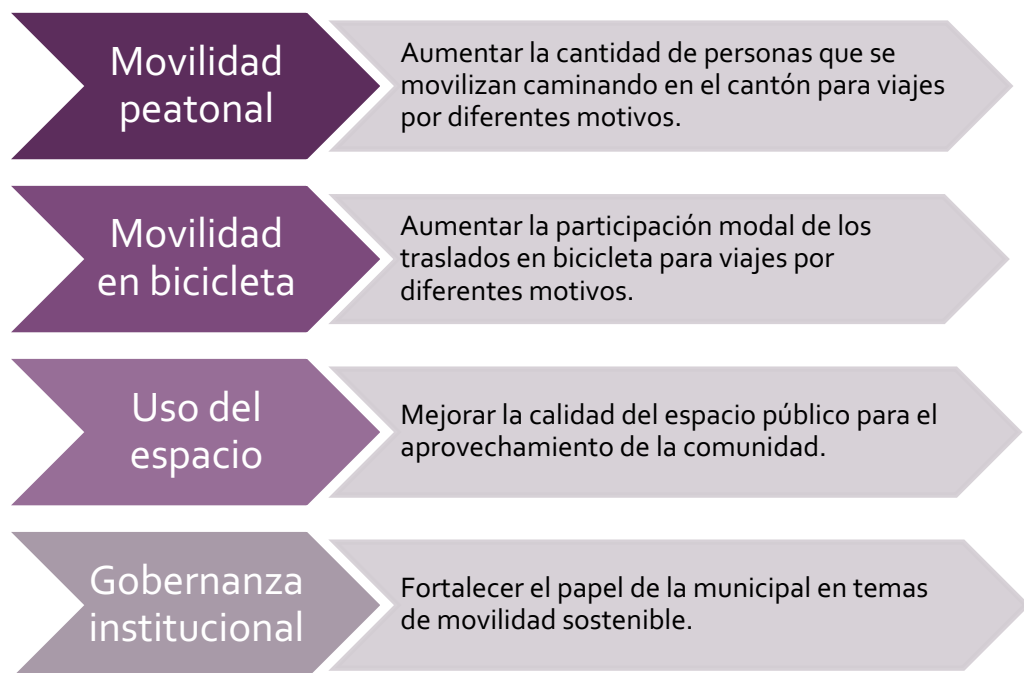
Movilidad peatonal

Aumentar la cantidad de personas que se movilizan caminando en el cantón para viajes por diferentes motivos.

Movilidad en bicicleta

Aumentar la participación modal de los traslados en bicicleta para viajes por diferentes motivos.

Uso del espacio

Mejorar la calidad del espacio público para el aprovechamiento de la comunidad.

Gobernanza institucional

Fortalecer el papel de la municipal en temas de movilidad sostenible.